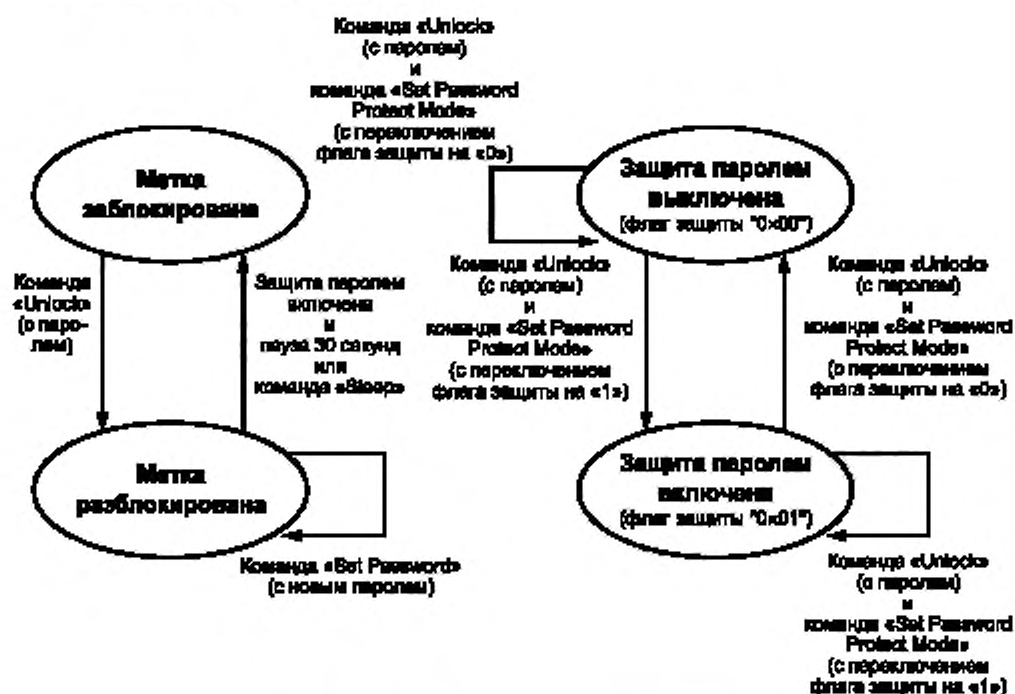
Команда «Unlock» (с паролем) и команда «Set Password Protect Mode» (с переключением флага защиты на «0»)

Метка заблокирована

Защита паролем выключена (флаг защиты "0x00")

Команда «Unlock» (с паролем)

Защита паролем включена и пауза 30 секунд или команда «Sleep»

Команда «Unlock» (с паролем) и команда «Set Password Protect Mode» (с переключением флага защиты на «1»)

Команда «Unlock» (с паролем) и команда «Set Password Protect Mode» (с переключением флага защиты на «0»)

Метка разблокирована

Защита паролем включена (флаг защиты "0x01")

Команда «Set Password» (с новым паролем)

Команда «Unlock» (с паролем) и команда «Set Password Protect Mode» (с переключением флага защиты на «1»)